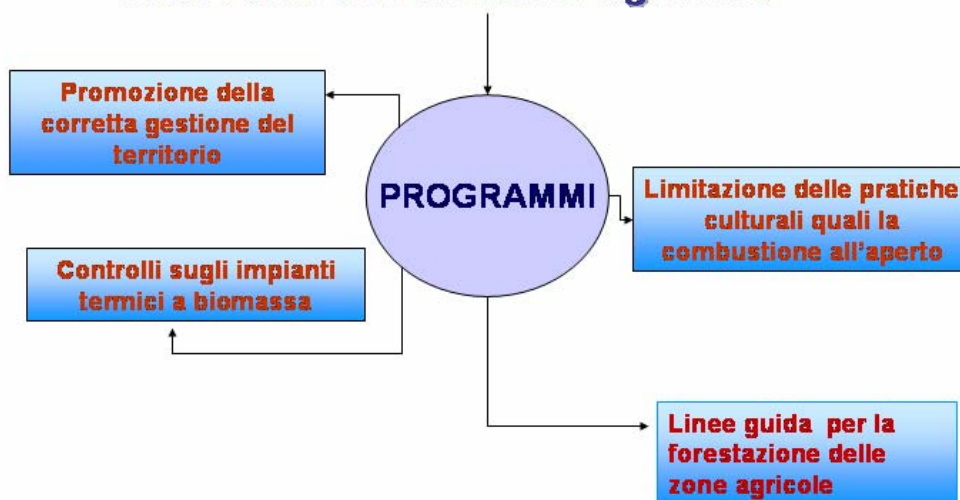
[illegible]

PROGRAMMI

Promozione della corretta gestione del territorio

Limitazione delle pratiche culturali quali la combustione all'aperto

Controlli sugli impianti termici a biomassa

Linee guida per la forestazione delle zone agricole